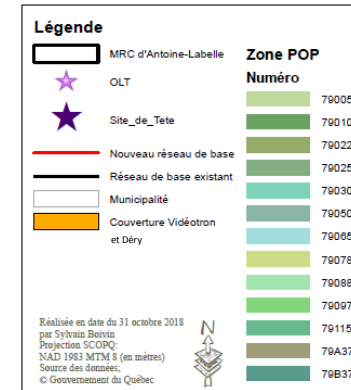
Légende

MRC d'Antoine-Labelle

OLT

Site_de_Tete

Nouveau réseau de base

Réseau de base existant

Municipalité

Couverture Vidéotron et Déry

Zone POP

Numéro

79005

79010

79022

79025

79030

79050

79065

79078

79088

79097

79115

79A37

79B37

Réalisée en date du 31 octobre 2018 par Sylvain Boivin
Projection SCOPQ:
NAD 1983 MTM 8 (en mètres)
Source des données:
© Gouvernement du Québec

N